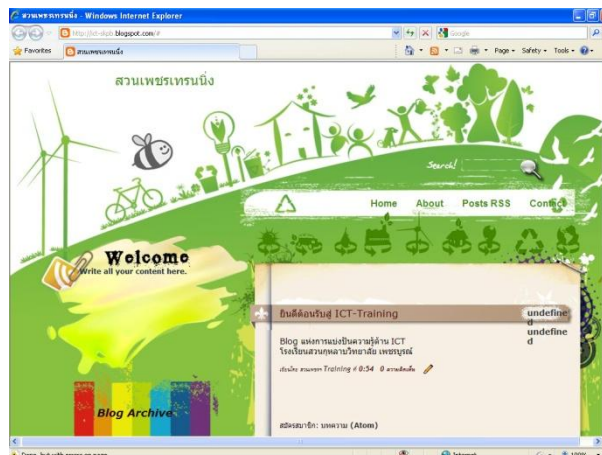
สวนเพชรเทรนนิ่ง - Windows Internet Explorer

http://ict-skpb.blogspot.com/#

Google

Favorites

สวนเพชรเทรนนิ่ง

Page ▾ Safety ▾ Tools ▾

สวนเพชรเทรนนิ่ง

Search!

Home About Posts RSS Contact

Welcome
Write all your content here.

ยินดีต้อนรับสู่ ICT-Training

undefined
undefined

Blog แห่งการแบ่งปันความรู้ด้าน ICT
โรงเรียนสวนกุหลาบวิทยาลัย เพชรบูรณ์

เขียนโดย สวนเพชร Training ที่ 0:54 0 ความคิดเห็น

สมัครสมาชิก: บทความ (Atom)

Blog Archive

Done, but with errors on page.

Internet

100%